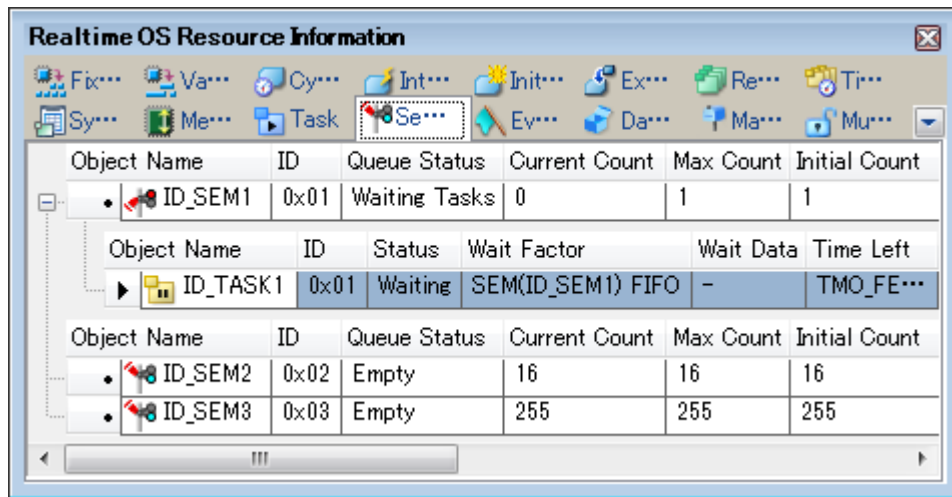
Realtime OS Resource Information

Fix··· Va··· Cy··· Int··· Init··· Ex··· Re··· Ti···
Sy··· Me··· Task Se··· Ev··· Da··· Ma··· Mu···

| Object Name | ID | Queue Status | Current Count | Max Count | Initial Count |
|---|---|---|---|---|---|
| ID_SEM1 | 0x01 | Waiting Tasks | 0 | 1 | 1 |

| Object Name | ID | Status | Wait Factor | Wait Data | Time Left |
|---|---|---|---|---|---|
| ID_TASK1 | 0x01 | Waiting | SEM(ID_SEM1) FIFO | - | TMO_FE··· |

| Object Name | ID | Queue Status | Current Count | Max Count | Initial Count |
|---|---|---|---|---|---|
| ID_SEM2 | 0x02 | Empty | 16 | 16 | 16 |
| ID_SEM3 | 0x03 | Empty | 255 | 255 | 255 |